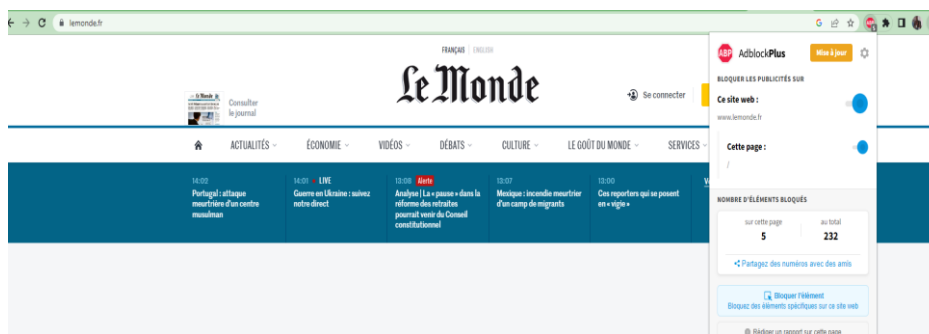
lemonde.fr

FRANÇAIS | ENGLISH

Le Monde

Consulter le journal

Se connecter

ACTUALITÉS ÉCONOMIE VIDÉOS DÉBATS CULTURE LE GOÛT DU MONDE SERVICES

14:02
Portugal : attaque meurtrière d'un centre musulman

14:01 LIVE
Guerre en Ukraine : suivez notre direct

13:08 Alerte
Analyse | La « pause » dans la réforme des retraites pourrait venir du Conseil constitutionnel

13:07
Mexique : incendie meurtrier d'un camp de migrants

13:00
Ces reporters qui se posent en « vigie »

AdblockPlus
Mise à jour

BLOQUER LES PUBLICITÉS SUR

Ce site web :
www.lemonde.fr

Cette page :
/

NOMBRE D'ÉLÉMENTS BLOQUÉS

sur cette page
5

au total
232

Partagez des numéros avec des amis

Bloquer l'élément
Bloquez des éléments spécifiques sur ce site web

Rédiger un rapport sur cette page